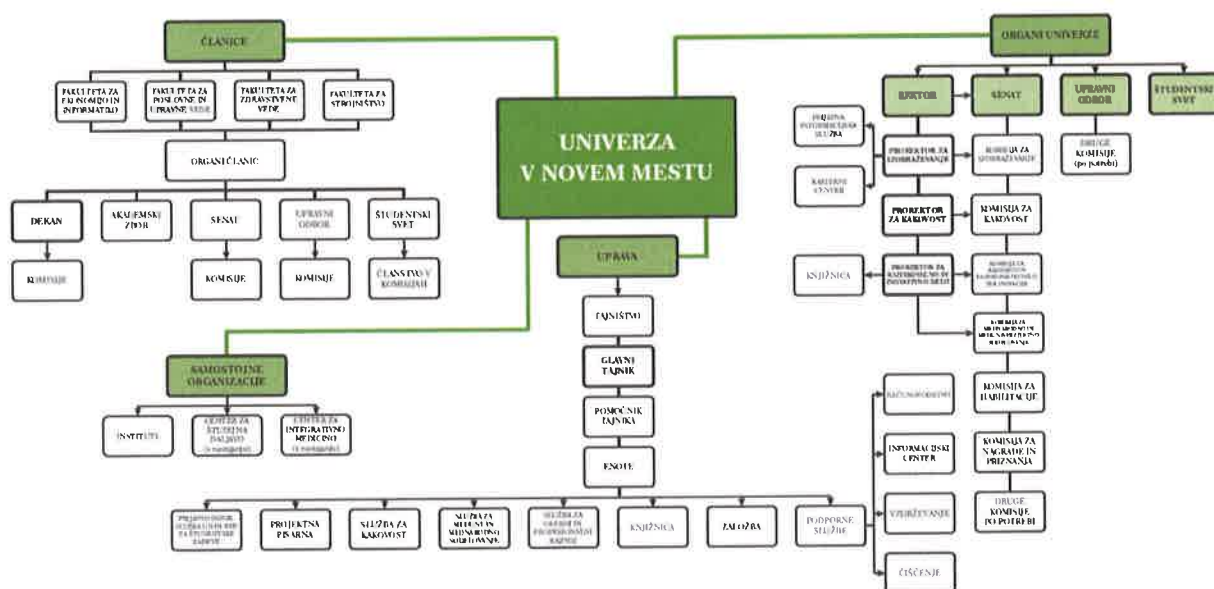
ČLANICE

FAKULTETA ZA EKONOMIJO IN INFORMATIKO

FAKULTETA ZA POSLOVNE IN UPRAVNE VEDE

FAKULTETA ZA ZDRAVSTVENE VEDE

FAKULTETA ZA STROJNIŠTVO

ORGANI ČLANIC

DEKAN

AKADEMSKI ZBOR

SENAT

UPRAVNI ODBOR

ŠTUDENTSKI SVET

KOMISIJE

KOMISIJE

KOMISIJE

ČLANSTVO V KOMISIJAH

UNIVERZA V NOVEM MESTU

ORGANI UNIVERZE

REKTOR

SENAT

UPRAVNI ODBOR

ŠTUDENTSKI SVET

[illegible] SLUŽBA

PROREKTOR ZA IZOBRAŽEVANJE

KOMISIJA ZA IZOBRAŽEVANJE

DRUGE KOMISIJE (po potrebi)

KARIERNI CENTER

PROREKTOR ZA KAKOVOST

KOMISIJA ZA KAKOVOST

KNJIŽNICA

PROREKTOR ZA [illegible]

KOMISIJA ZA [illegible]

KOMISIJA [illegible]

KOMISIJA ZA HABILITACIJE

KOMISIJA ZA NAGRADE IN PRIZNANJA

DRUGE KOMISIJE PO POTREBI

UPRAVA

TAJNIŠTVO

GLAVNI TAJNIK

POMOČNIK TAJNIKA

ENOTE

SAMOSTOJNE ORGANIZACIJE

INŠTITUTI

CENTER ZA ŠTUDIJSKA DALJAVO (v nastajanju)

CENTER ZA INTEGRATIVNO MEDICINO (v nastajanju)

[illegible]

PROJEKTNA PISARNA

SLUŽBA ZA KAKOVOST

SLUŽBA ZA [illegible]

SLUŽBA ZA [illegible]

KNJIŽNICA

ZALOŽBA

PODPORNE SLUŽBE

RAČUNOVODSTVO

INFORMACIJSKI CENTER

VZDRŽEVANJE

ČIŠČENJE